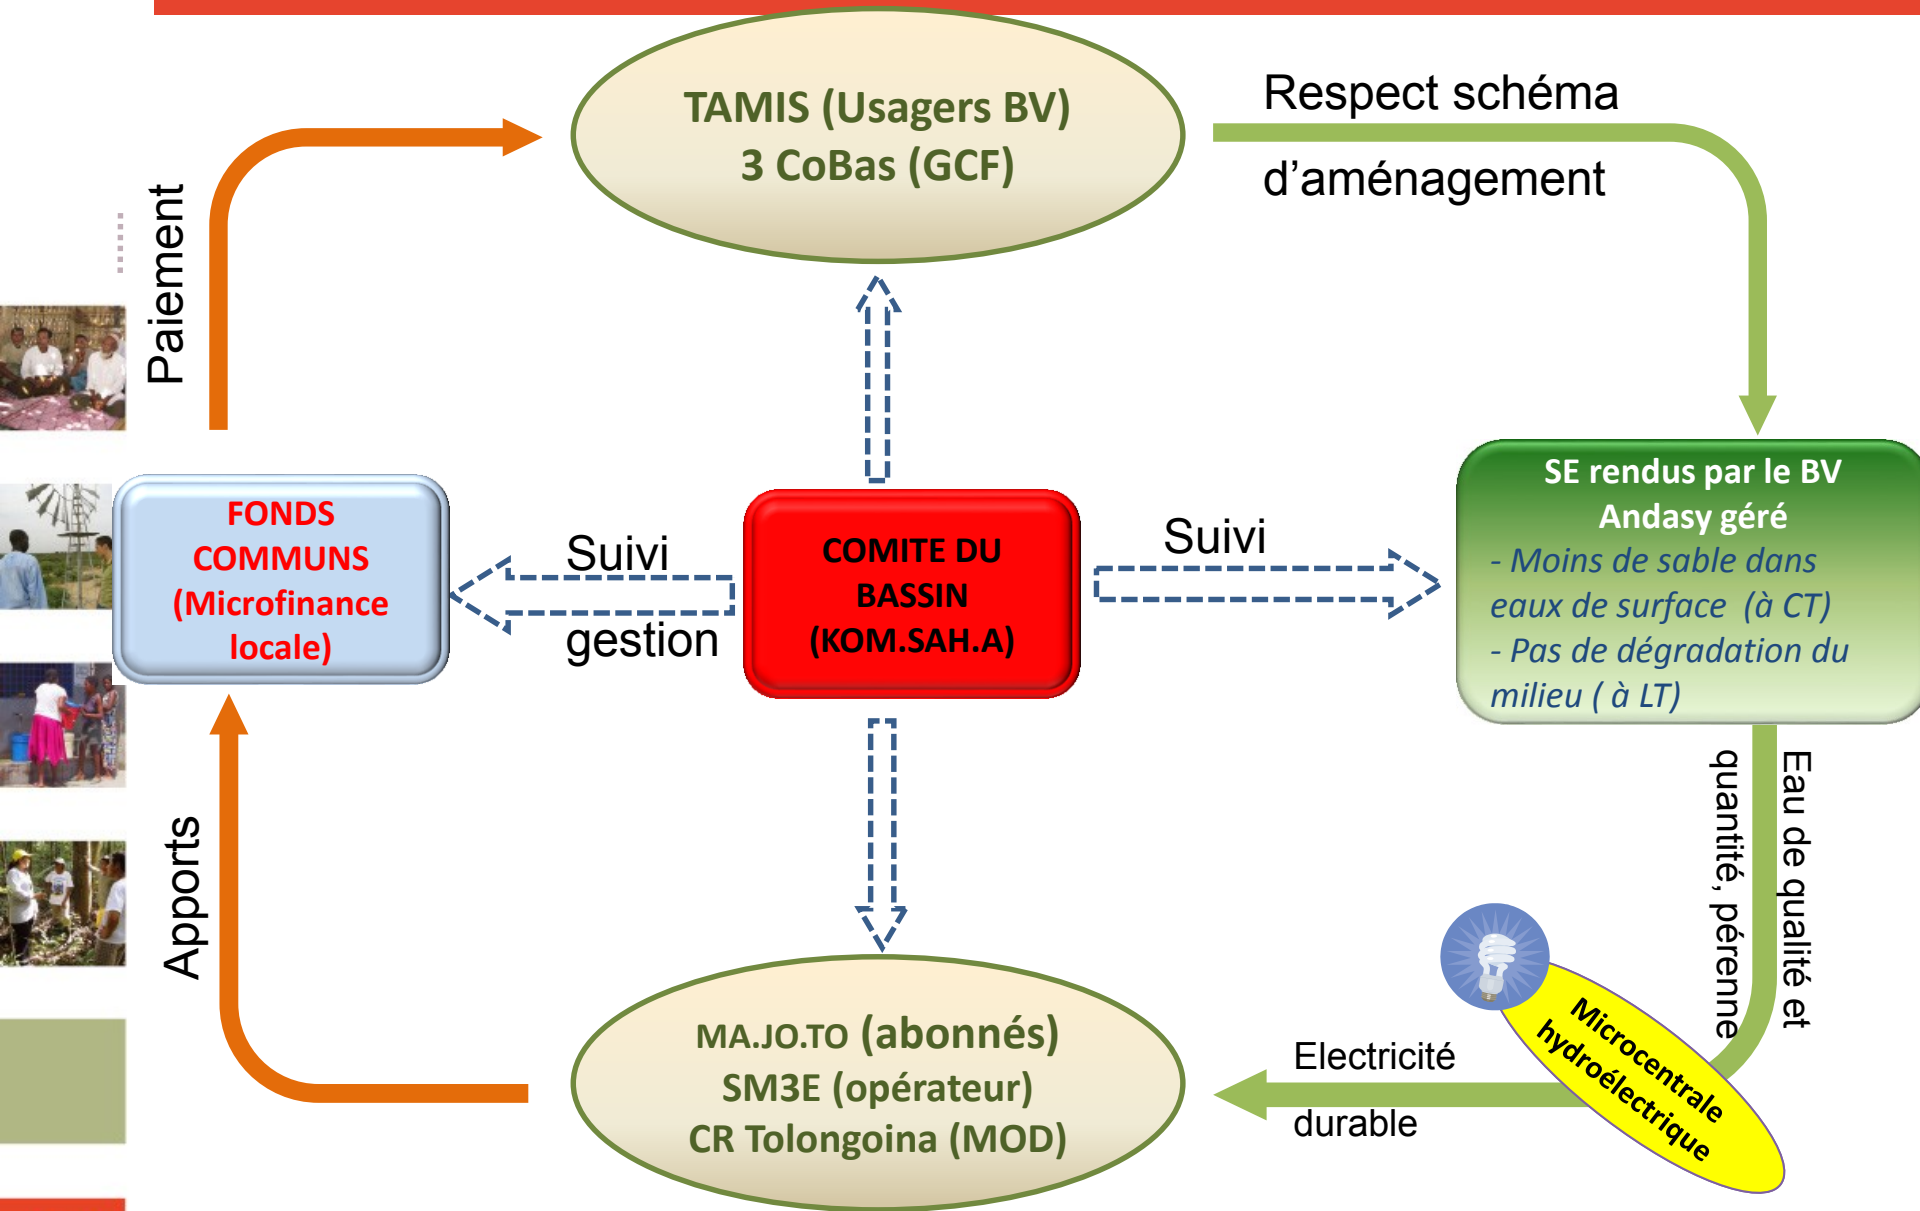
TAMIS (Usagers BV)
3 CoBas (GCF)

Respect schéma
d'aménagement

Paiement

FONDS COMMUNS (Microfinance locale)

Suivi
gestion

COMITE DU BASSIN (KOM.SAH.A)

Suivi

SE rendus par le BV Andasy géré
- Moins de sable dans eaux de surface (à CT)
- Pas de dégradation du milieu ( à LT)

Eau de qualité et quantité, pérenne

Apports

Microcentrale hydroélectrique

Electricité
durable

MA.JO.TO (abonnés)
SM3E (opérateur)
CR Tolongoina (MOD)